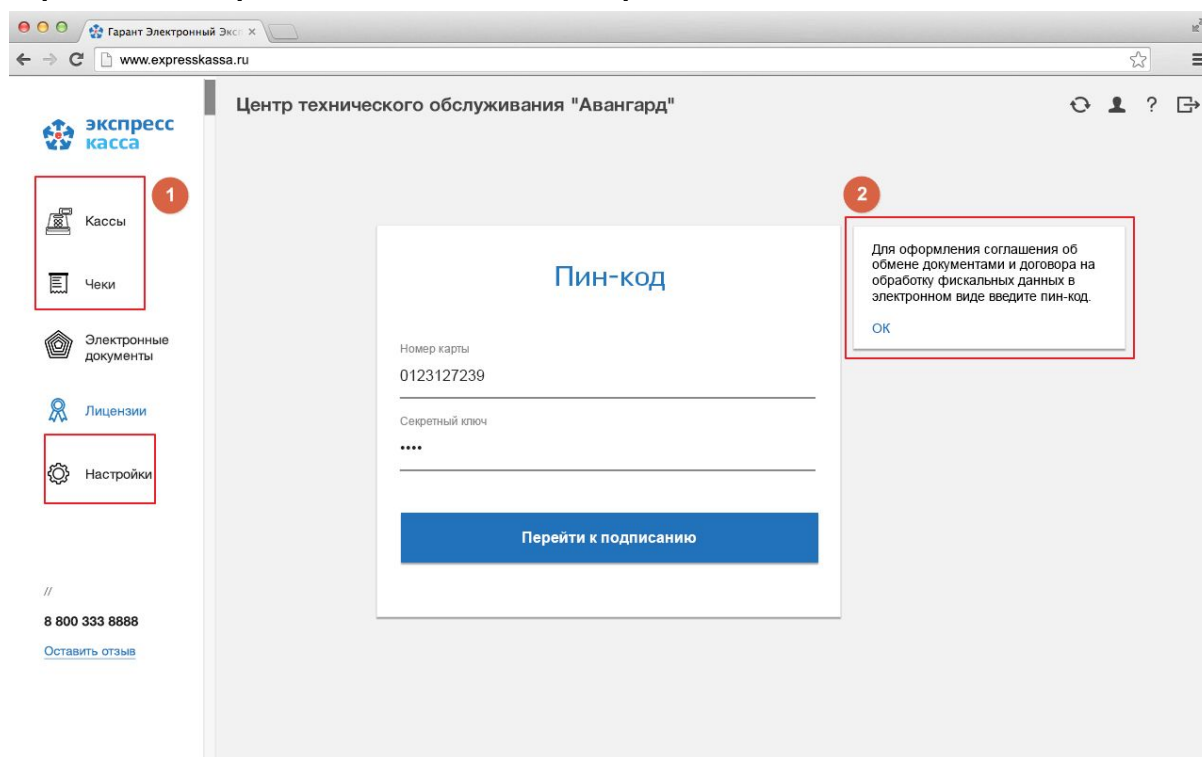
Гарант Электронный Экс ×

www.expresskassa.ru

экспресс касса

Центр технического обслуживания "Авангард"

1

Кассы

Чеки

Электронные документы

Лицензии

Настройки

Пин-код

Номер карты

0123127239

Секретный ключ

••••

Перейти к подписанию

2

Для оформления соглашения об обмене документами и договора на обработку фискальных данных в электронном виде введите пин-код.

ОК

//

8 800 333 8888

Оставить отзыв